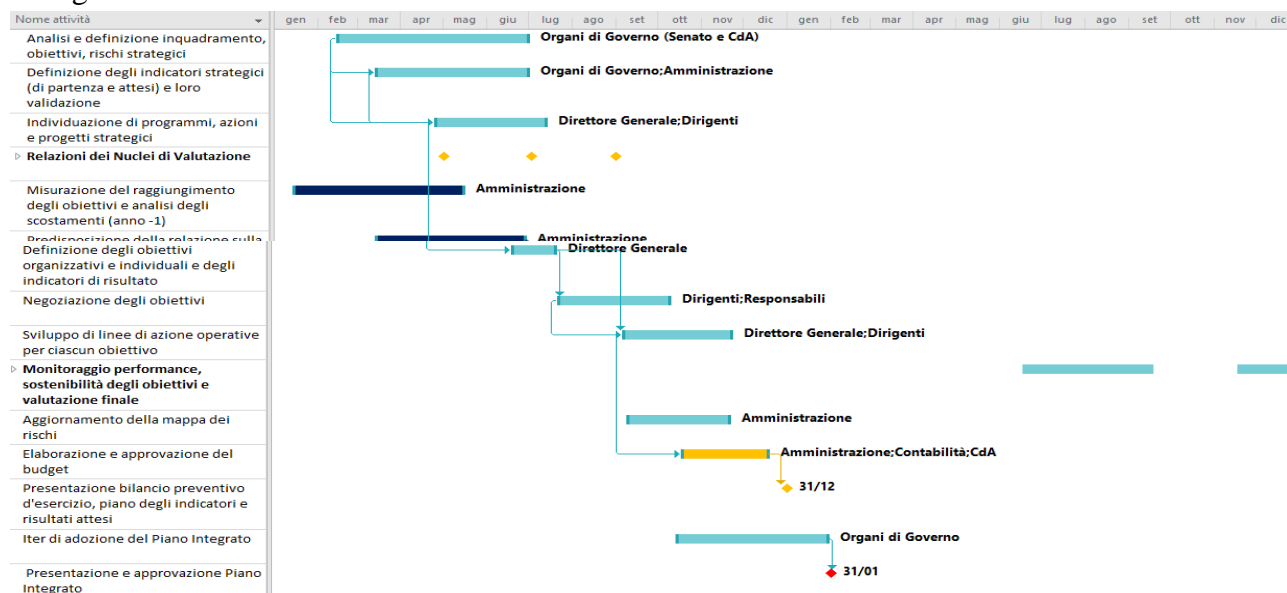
Nome attività

| gen | feb | mar | apr | mag | giu | lug | ago | set | ott | nov | dic | gen | feb | mar | apr | mag | giu | lug | ago | set | ott | nov | dic |
|---|---|---|---|---|---|---|---|---|---|---|---|---|---|---|---|---|---|---|---|---|---|---|---|

Analisi e definizione inquadramento, obiettivi, rischi strategici
Organi di Governo (Senato e CdA)

Definizione degli indicatori strategici (di partenza e attesi) e loro validazione
Organi di Governo;Amministrazione

Individuazione di programmi, azioni e progetti strategici
Direttore Generale;Dirigenti

Relazioni dei Nuclei di Valutazione

Misurazione del raggiungimento degli obiettivi e analisi degli scostamenti (anno -1)
Amministrazione

Predisposizione della relazione sulla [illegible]
Amministrazione

Definizione degli obiettivi organizzativi e individuali e degli indicatori di risultato
Direttore Generale

Negoziazione degli obiettivi
Dirigenti;Responsabili

Sviluppo di linee di azione operative per ciascun obiettivo
Direttore Generale;Dirigenti

Monitoraggio performance, sostenibilità degli obiettivi e valutazione finale

Aggiornamento della mappa dei rischi
Amministrazione

Elaborazione e approvazione del budget
Amministrazione;Contabilità;CdA

Presentazione bilancio preventivo d'esercizio, piano degli indicatori e risultati attesi
31/12

Iter di adozione del Piano Integrato
Organi di Governo

Presentazione e approvazione Piano Integrato
31/01